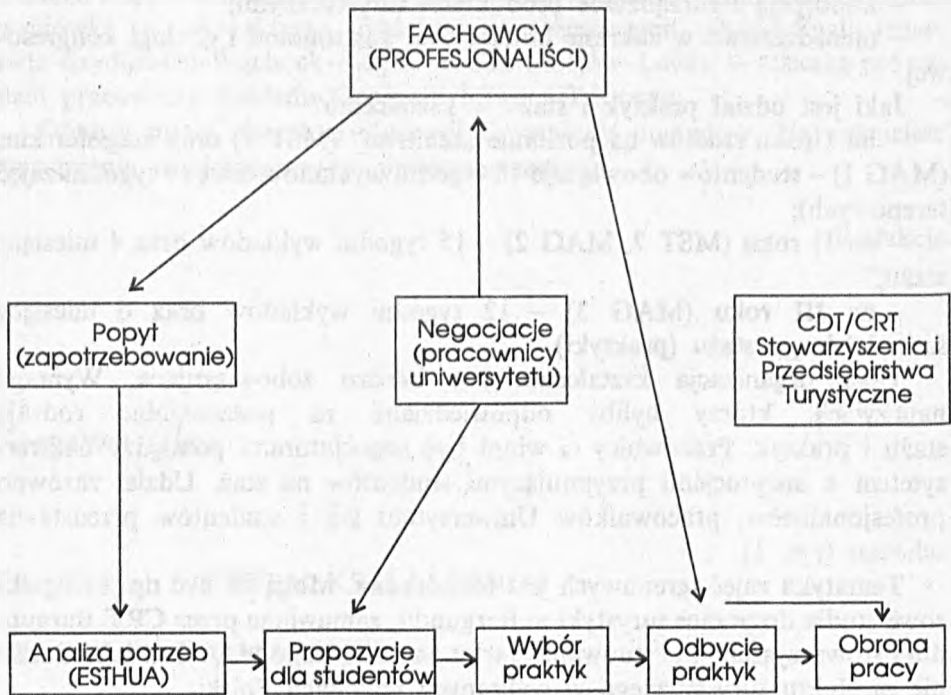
FACHOWCY (PROFESJONALIŚCI)

Popyt (zapotrzebowanie)

Negocjacje (pracownicy uniwersytetu)

CDT/CRT Stowarzyszenia i Przedsiębirstwa Turystyczne

Analiza potrzeb (ESTHUA)

Propozycje dla studentów

Wybór praktyk

Odbycie praktyk

Obrona pracy